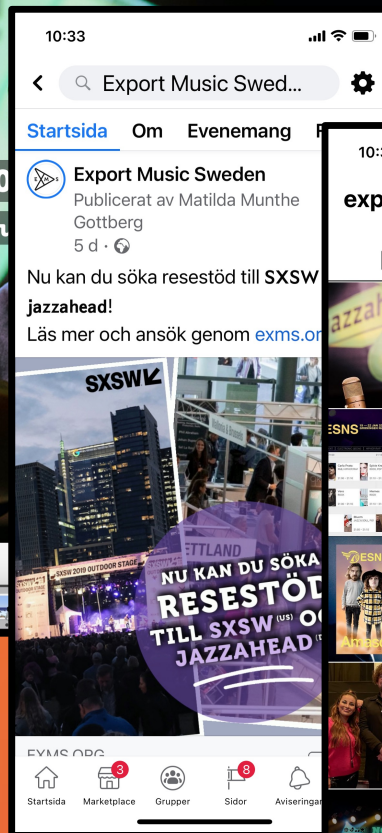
10:33

Export Music Swed...

Startsida Om Evenemang F

Export Music Sweden
Publicerat av Matilda Munthe Gottberg
5 d ·

Nu kan du söka resestöd till SXSW jazzahead!
Läs mer och ansök genom exms.or

SXSW

SXSW 2019 OUTDOOR STAGE

ETTLAND

NU KAN DU SÖKA RESESTÖD TILL SXSW (US) OC JAZZAHEAD

EXMS.ORG

Startsida Marketplace 3 Grupper 8 Sidor Aviseringar

10:3

exp

jazzahe

ESNS

ESNS

Amaso